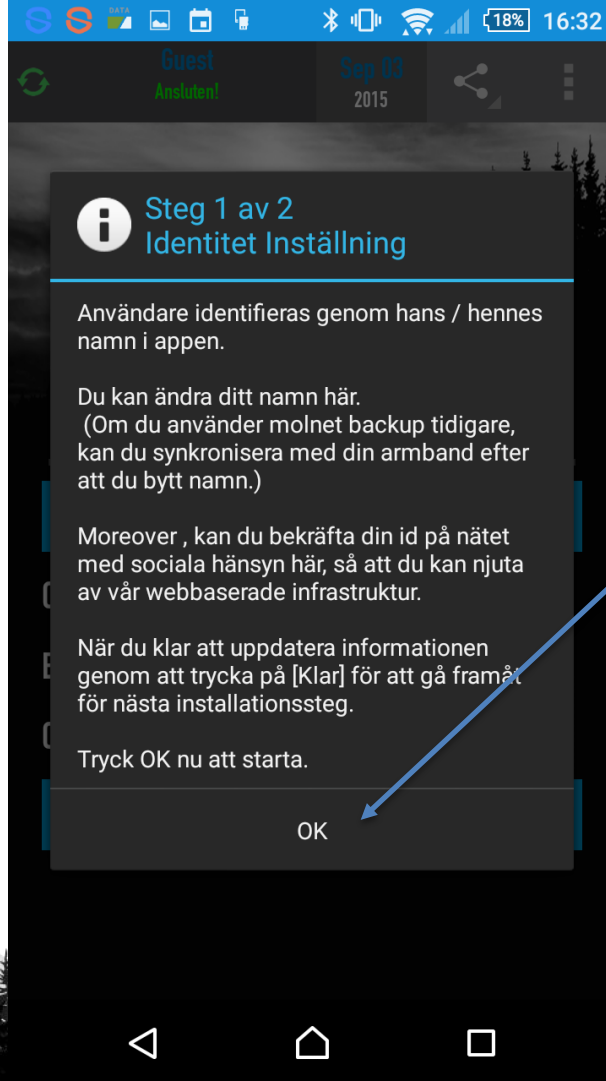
DATA 18% 16:32

Guest
Ansluten!

Sep 03
2015

Steg 1 av 2
Identitet Inställning

Användare identifieras genom hans / hennes namn i appen.

Du kan ändra ditt namn här.
(Om du använder molnet backup tidigare, kan du synkronisera med din armband efter att du bytt namn.)

Moreover , kan du bekräfta din id på nätet med sociala hänsyn här, så att du kan njuta av vår webbaserade infrastruktur.

När du klar att uppdatera informationen genom att trycka på [Klar] för att gå framåt för nästa installationssteg.

Tryck OK nu att starta.

OK